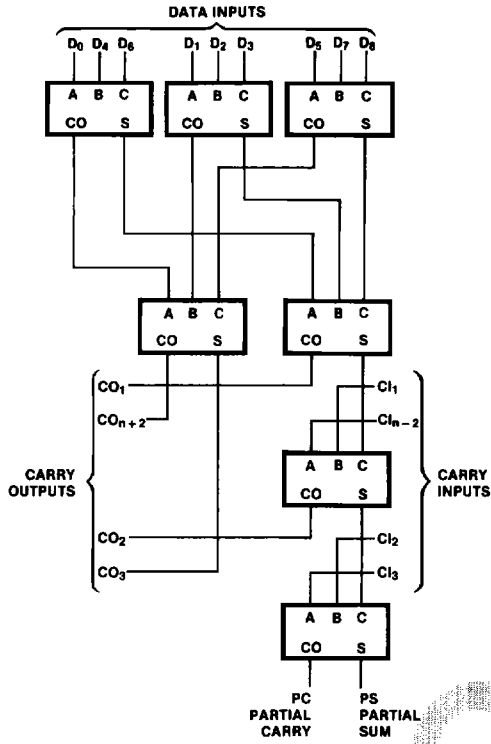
DATA INPUTS

$D_0$ $D_4$ $D_6$ $D_1$ $D_2$ $D_3$ $D_5$ $D_7$ $D_8$

A B C
CO S

A B C
CO S

A B C
CO S

A B C
CO S

A B C
CO S

$CO_1$
$CO_{n+2}$

$CI_1$
$CI_{n-2}$

CARRY OUTPUTS

A B C
CO S

CARRY INPUTS

$CO_2$
$CO_3$

$CI_2$
$CI_3$

A B C
CO S

PC PARTIAL CARRY

PS PARTIAL SUM